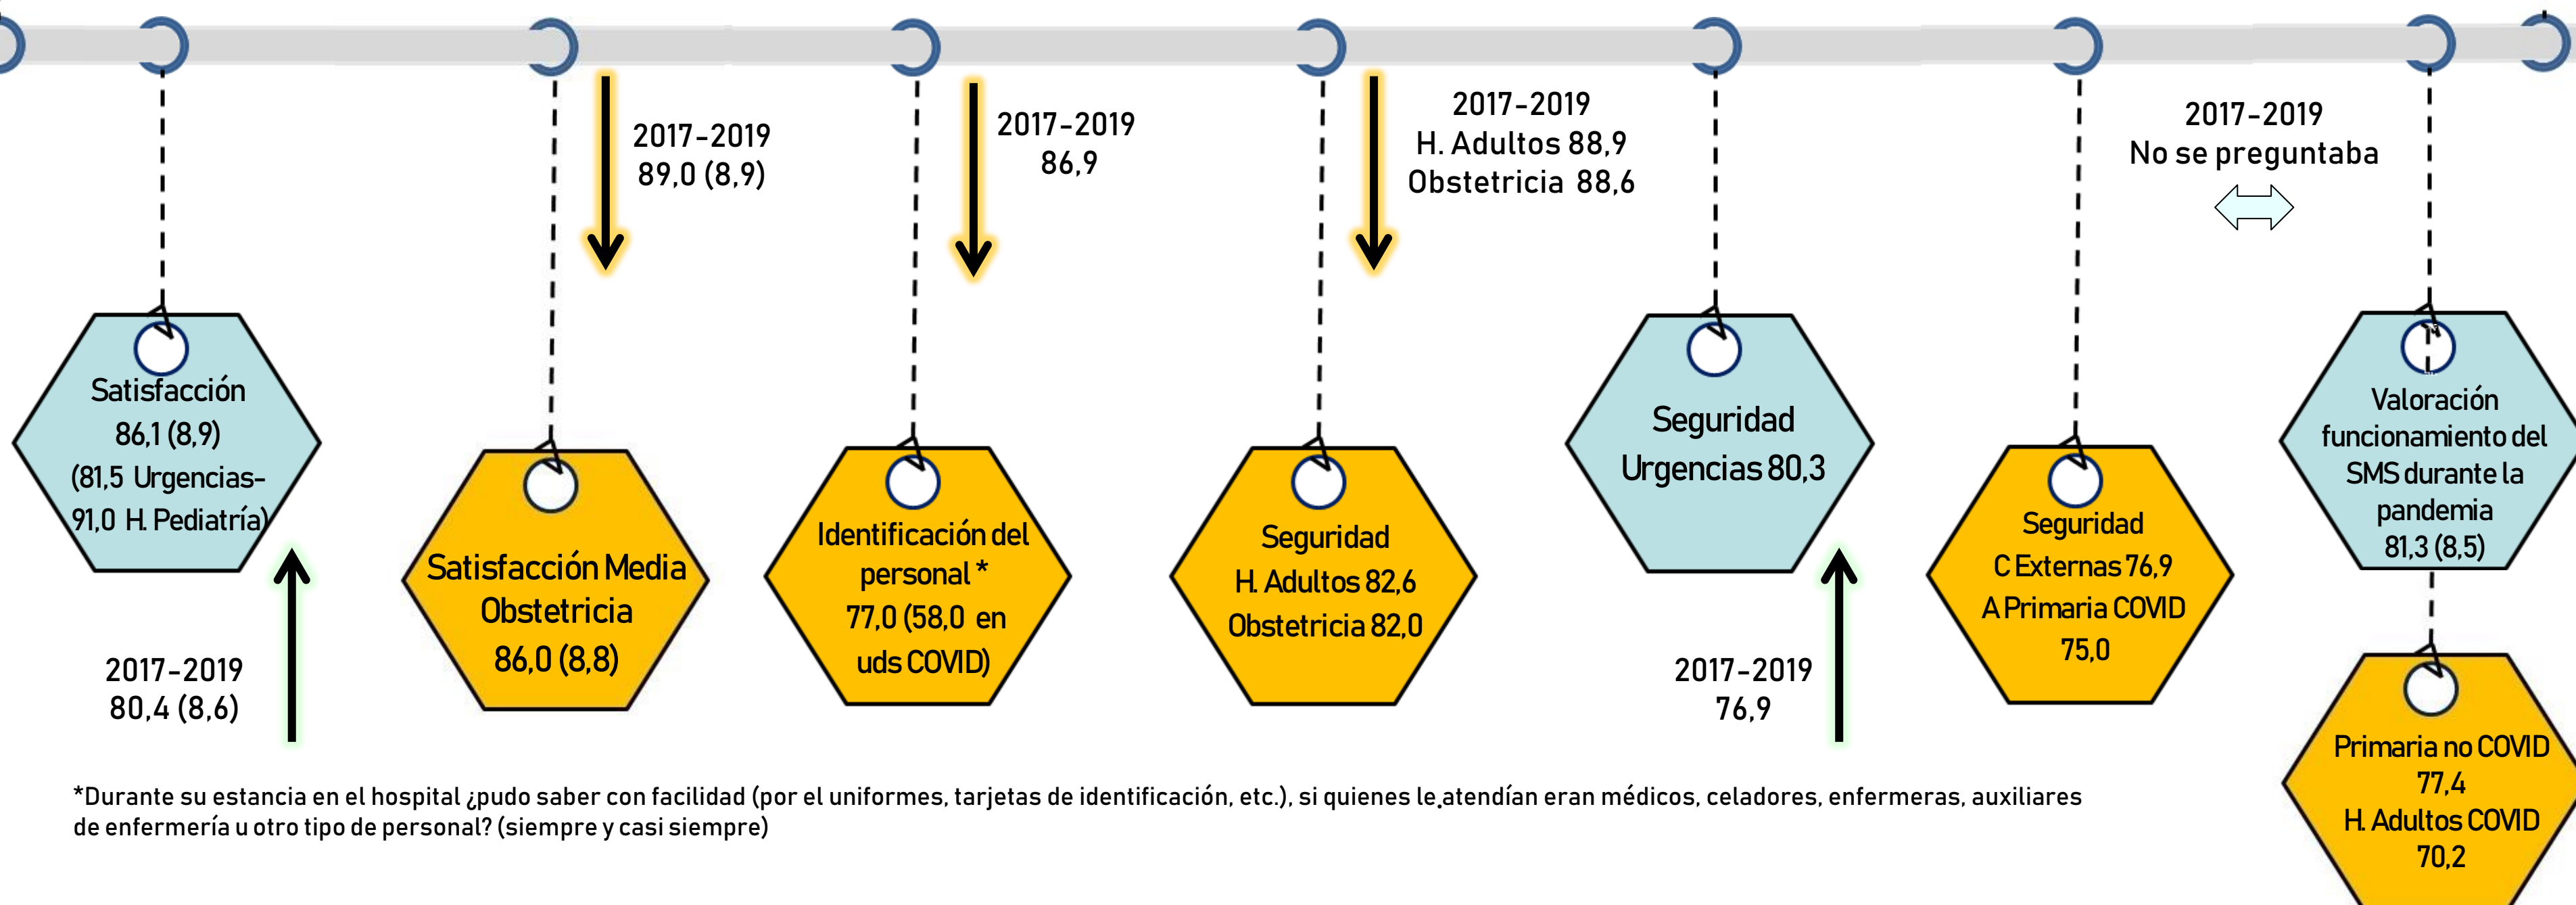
Satisfacción
86,1 (8,9)
(81,5 Urgencias-91,0 H. Pediatría)

2017-2019
80,4 (8,6)

2017-2019
89,0 (8,9)

Satisfacción Media Obstetricia
86,0 (8,8)

2017-2019
86,9

Identificación del personal *
77,0 (58,0 en uds COVID)

2017-2019
H. Adultos 88,9
Obstetricia 88,6

Seguridad
H. Adultos 82,6
Obstetricia 82,0

Seguridad
Urgencias 80,3

2017-2019
76,9

Seguridad
C Externas 76,9
A Primaria COVID
75,0

2017-2019
No se preguntaba

Valoración funcionamiento del SMS durante la pandemia
81,3 (8,5)

Primaria no COVID
77,4
H. Adultos COVID
70,2

*Durante su estancia en el hospital ¿pudo saber con facilidad (por el uniformes, tarjetas de identificación, etc.), si quienes le atendían eran médicos, celadores, enfermeras, auxiliares de enfermería u otro tipo de personal? (siempre y casi siempre)